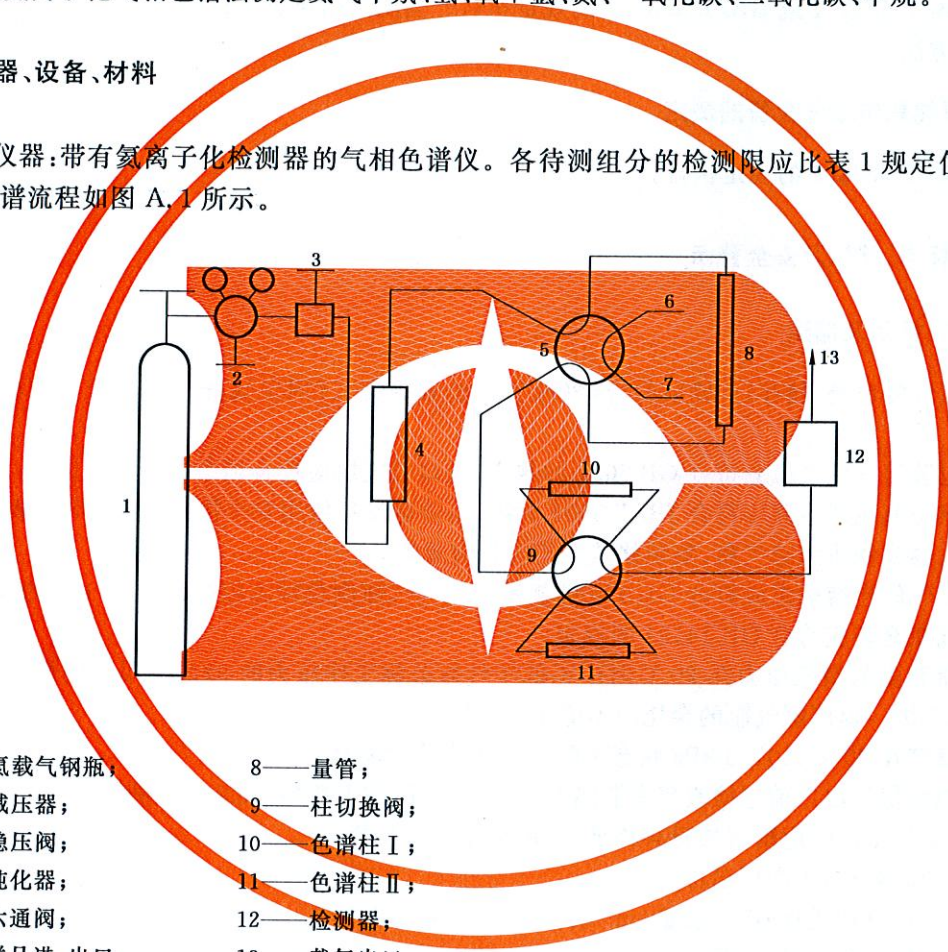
器、设备、材料

仪器：带有氦离子化检测器的气相色谱仪。各待测组分的检测限应比表 1 规定任谱流程如图 A.1 所示。

3
2
1
4
5
6
7
8
13
12
10
9
11

氦载气钢瓶；
减压器；
稳压阀；
纯化器；
六通阀；

8——量管；
9——柱切换阀；
10——色谱柱Ⅰ；
11——色谱柱Ⅱ；
12——检测器；